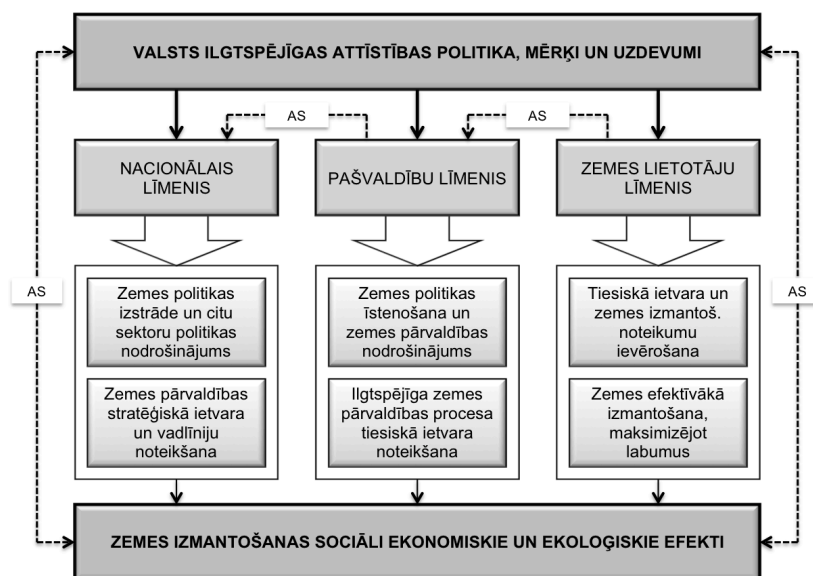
VALSTS ILGTSPĒJĪGAS ATTĪSTĪBAS POLITIKA, MĒRĶI UN UZDEVUMI

AS

AS

NACIONĀLAIS LĪMENIS

PAŠVALDĪBU LĪMENIS

ZEMES LIETOTĀJU LĪMENIS

AS

AS

Zemes politikas izstrāde un citu sektoru politikas nodrošinājums

Zemes pārvaldības stratēģiskā ietvara un vadlīniju noteikšana

Zemes politikas īstenošana un zemes pārvaldības nodrošinājums

Ilgtspējīga zemes pārvaldības procesa tiesiskā ietvara noteikšana

Tiesiskā ietvara un zemes izmantoš. noteikumu ievērošana

Zemes efektīvākā izmantošana, maksimizējot labumus

ZEMES IZMANTOŠANAS SOCIĀLI EKONOMISKIE UN EKOLOĢISKIE EFEKTI